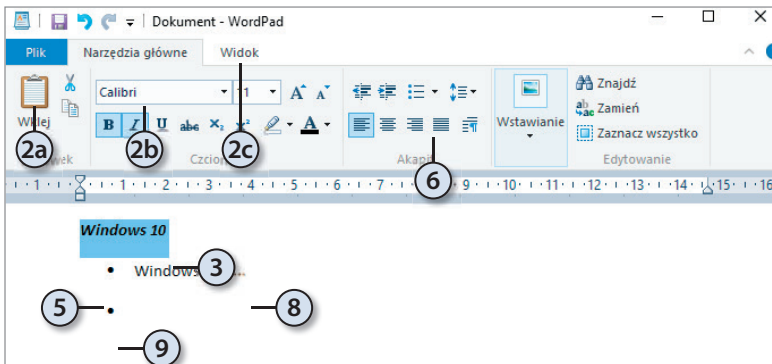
Dokument - WordPad

Plik
Narzędzia główne
Widok

Wklej
Calibri
11
B I U abc $x_2$ $x^2$ A
Wstawianie
Znajdź
Zamień
Zaznacz wszystko
Edytowanie
Akap
Czcio
wk

2a
2b
2c
6

· 1 · 1 · 1 · 2 · 3 · 4 · 5 · 6 · 7 · 8 · 9 · 10 · 11 · 12 · 13 · 14 · 15 · 16

Windows 10
• Windows
3
5 •
8
9